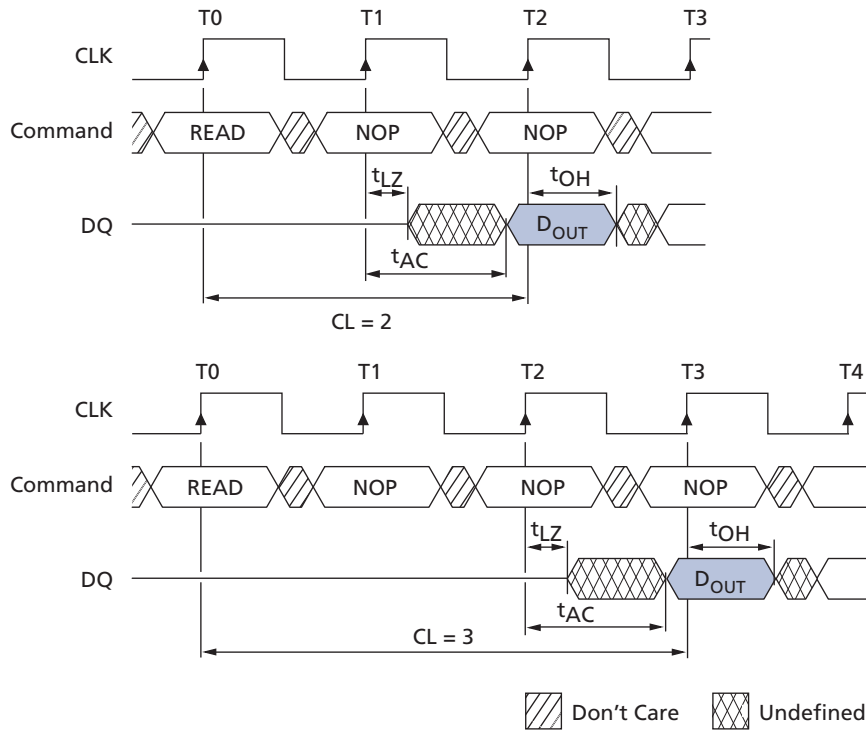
T0 T1 T2 T3

CLK

Command READ NOP NOP

$t_{LZ}$ $t_{OH}$

DQ $D_{OUT}$

$t_{AC}$

CL = 2

T0 T1 T2 T3 T4

CLK

Command READ NOP NOP NOP

$t_{LZ}$ $t_{OH}$

DQ $D_{OUT}$

$t_{AC}$

CL = 3

Don't Care Undefined